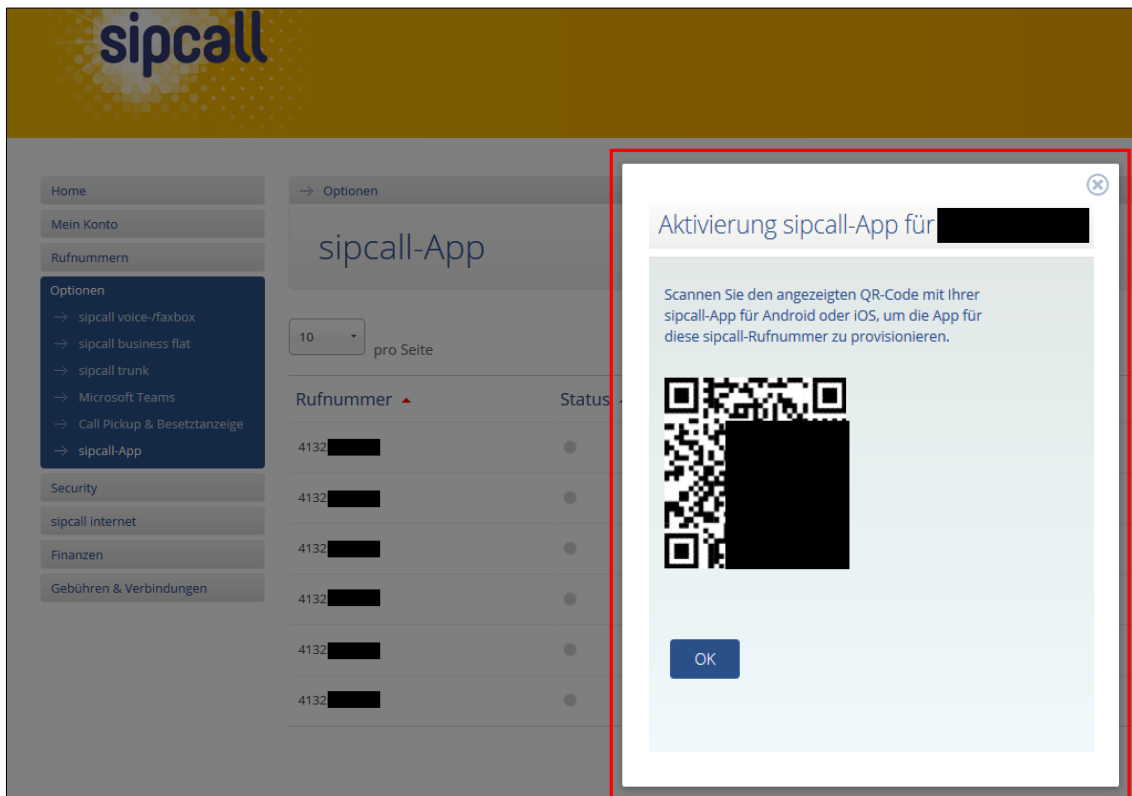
sipcall

Home
Mein Konto
Rufnummern
Optionen
→ sipcall voice-/faxbox
→ sipcall business flat
→ sipcall trunk
→ Microsoft Teams
→ Call Pickup & Besetztanzeige
→ sipcall-App
Security
sipcall internet
Finanzen
Gebühren & Verbindungen

→ Optionen

sipcall-App

10 pro Seite

| Rufnummer | Status |
|---|---|
| 4132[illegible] | |
| 4132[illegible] | |
| 4132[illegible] | |
| 4132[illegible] | |
| 4132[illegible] | |
| 4132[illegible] | |

Aktivierung sipcall-App für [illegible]

Scannen Sie den angezeigten QR-Code mit Ihrer sipcall-App für Android oder iOS, um die App für diese sipcall-Rufnummer zu provisionieren.

OK